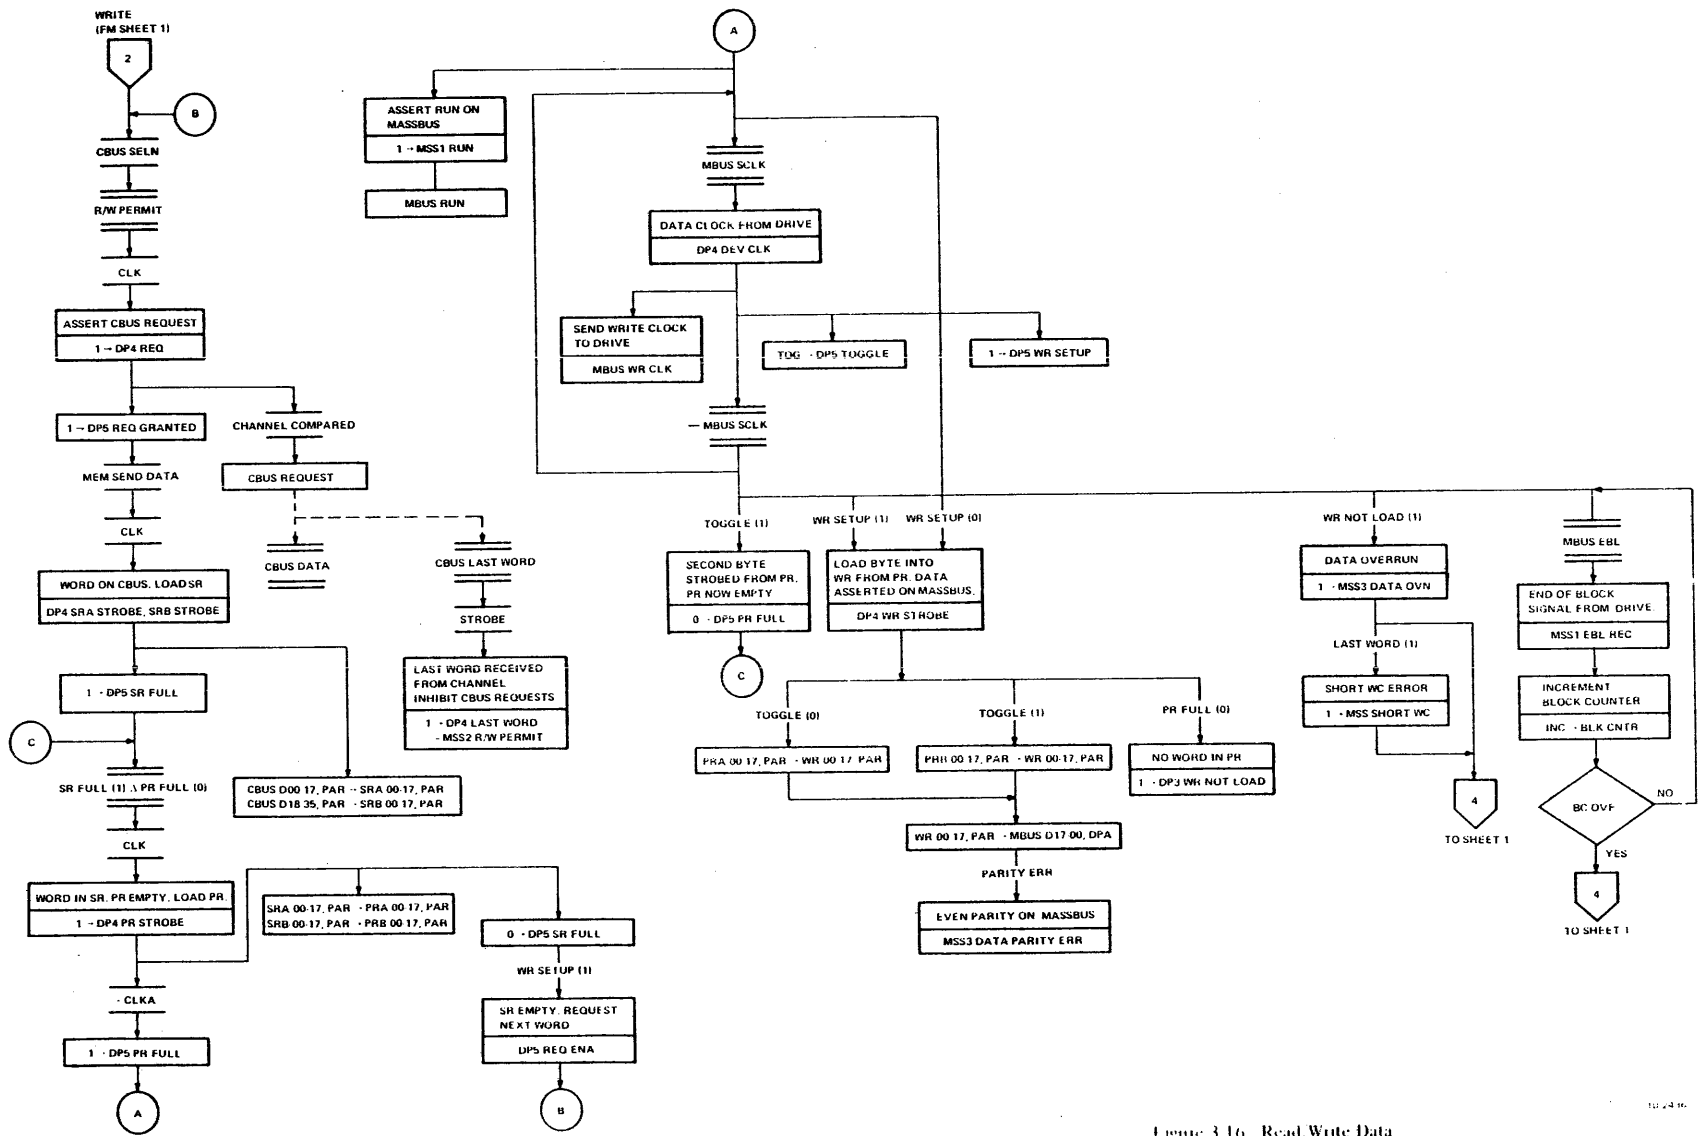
WRITE
(FM SHEET 1)

2

B

CBUS SELN

R/W PERMIT

CLK

ASSERT CBUS REQUEST

1 → DP4 REQ

1 → DP5 REQ GRANTED

CHANNEL COMPARED

CBUS REQUEST

MEM SEND DATA

CLK

CBUS DATA

CBUS LAST WORD

STROBE

WORD ON CBUS. LOAD SR

DP4 SRA STROBE, SRB STROBE

LAST WORD RECEIVED FROM CHANNEL INHIBIT CBUS REQUESTS

1 · DP4 LAST WORD
· MSS2 R/W PERMIT

1 · DP5 SR FULL

C

SR FULL (1) ∧ PR FULL (0)

CBUS D00 17, PAR → SRA 00-17, PAR
CBUS D18 35, PAR · SRB 00 17, PAR

CLK

WORD IN SR, PR EMPTY. LOAD PR.

1 → DP4 PR STROBE

SRA 00-17, PAR · PRA 00 17, PAR
SRB 00-17, PAR · PRB 00 17, PAR

0 · DP5 SR FULL

WR SETUP (1)

SR EMPTY. REQUEST NEXT WORD

DP5 REQ ENA

· CLKA

1 · DP5 PR FULL

A

B

A

ASSERT RUN ON MASSBUS

1 → MSS1 RUN

MBUS RUN

MBUS SCLK

DATA CLOCK FROM DRIVE

DP4 DEV CLK

SEND WRITE CLOCK TO DRIVE

MBUS WR CLK

TOG · DP5 TOGGLE

1 → DP5 WR SETUP

— MBUS SCLK

TOGGLE (1)

WR SETUP (1)

WR SETUP (0)

SECOND BYTE STROBED FROM PR. PR NOW EMPTY

0 · DP5 PR FULL

C

LOAD BYTE INTO WR FROM PR. DATA ASSERTED ON MASSBUS.

DP4 WR STROBE

TOGGLE (0)

TOGGLE (1)

PR FULL (0)

PRA 00 17, PAR · WR 00 17, PAR

PRB 00 17, PAR · WR 00-17, PAR

NO WORD IN PR

1 · DP3 WR NOT LOAD

WR 00 17, PAR · MBUS D17 00, DPA

PARITY ERR

EVEN PARITY ON MASSBUS

MSS3 DATA PARITY ERR

WR NOT LOAD (1)

DATA OVERRUN

1 · MSS3 DATA OVN

LAST WORD (1)

SHORT WC ERROR

1 · MSS SHORT WC

4

TO SHEET 1

MBUS EBL

END OF BLOCK SIGNAL FROM DRIVE.

MSS1 EBL REC

INCREMENT BLOCK COUNTER

INC · BLK CNTR

BC OVF

NO

YES

4

TO SHEET 1

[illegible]

Figure 3-16 Read Write Data